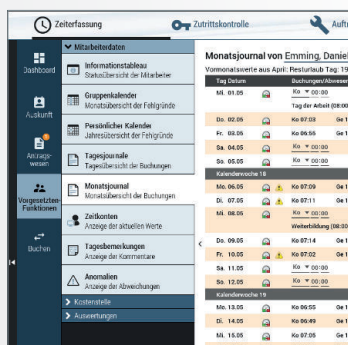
Zeiterfassung
Zutrittskontrolle
Auftr

Dashboard
Auskunft
Antrags-wesen
Vorgesetzten-Funktionen
Buchen

Mitarbeiterdaten
Informationstableau
Statusübersicht der Mitarbeiter
Gruppenkalender
Monatsübersicht der Fehlgründe
Persönlicher Kalender
Jahresübersicht der Fehlgründe
Tagesjournale
Tagesübersicht der Buchungen
Monatsjournal
Monatsübersicht der Buchungen
Zeitkonten
Anzeige der aktuellen Werte
Tagesbemerkungen
Anzeige der Kommentare
Anomalien
Anzeige der Abweichungen
Kostenstelle
Auswertungen

Monatsjournal von Emming, Daniel
Vormonatswerte aus April: Resturlaub Tag: 19

| Tag Datum | | Buchungen/Abwesen |
|---|---|---|
| Mi. 01.05 | | Ko 00:00 |
| | | Tag der Arbeit (08:00 |
| Do. 02.05 | | Ko 07:03 Ge 1 |
| Fr. 03.05 | | Ko 06:55 Ge 1 |
| Sa. 04.05 | | Ko 00:00 |
| So. 05.05 | | Ko 00:00 |
| Kalenderwoche 18 | | |
| Mo. 06.05 | | Ko 07:09 Ge 1 |
| Di. 07.05 | | Ko 07:11 Ge 1 |
| Mi. 08.05 | | Ko 00:00 |
| | | Weiterbildung (08:00 |
| Do. 09.05 | | Ko 07:14 Ge 1 |
| Fr. 10.05 | | Ko 07:02 Ge 1 |
| Sa. 11.05 | | Ko 00:00 |
| So. 12.05 | | Ko 00:00 |
| Kalenderwoche 19 | | |
| Mo. 13.05 | | Ko 06:55 Ge 1 |
| Di. 14.05 | | Ko 06:49 Ge 1 |
| Mi. 15.05 | | Ko 06:55 Ge 1 |